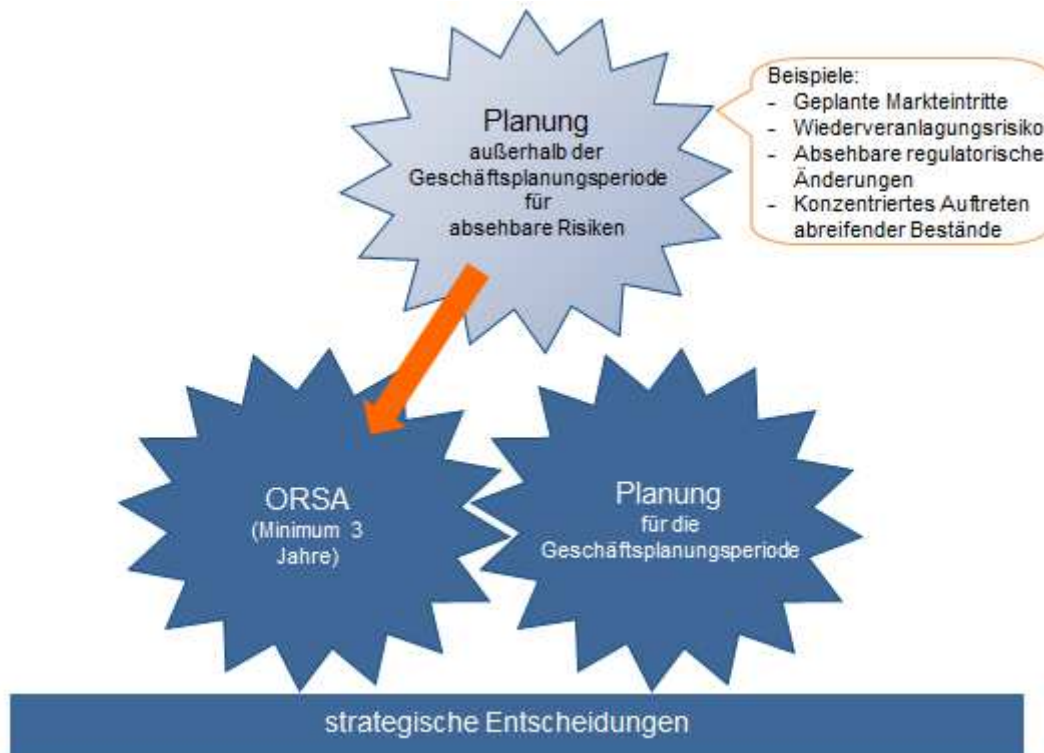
Planung
außerhalb der Geschäftsplanungsperiode für absehbare Risiken

Beispiele:
- Geplante Markteintritte
- Wiederveranlagungsrisiko
- Absehbare regulatorische Änderungen
- Konzentriertes Auftreten abreifender Bestände

ORSA
(Minimum 3 Jahre)

Planung
für die Geschäftsplanungsperiode

strategische Entscheidungen